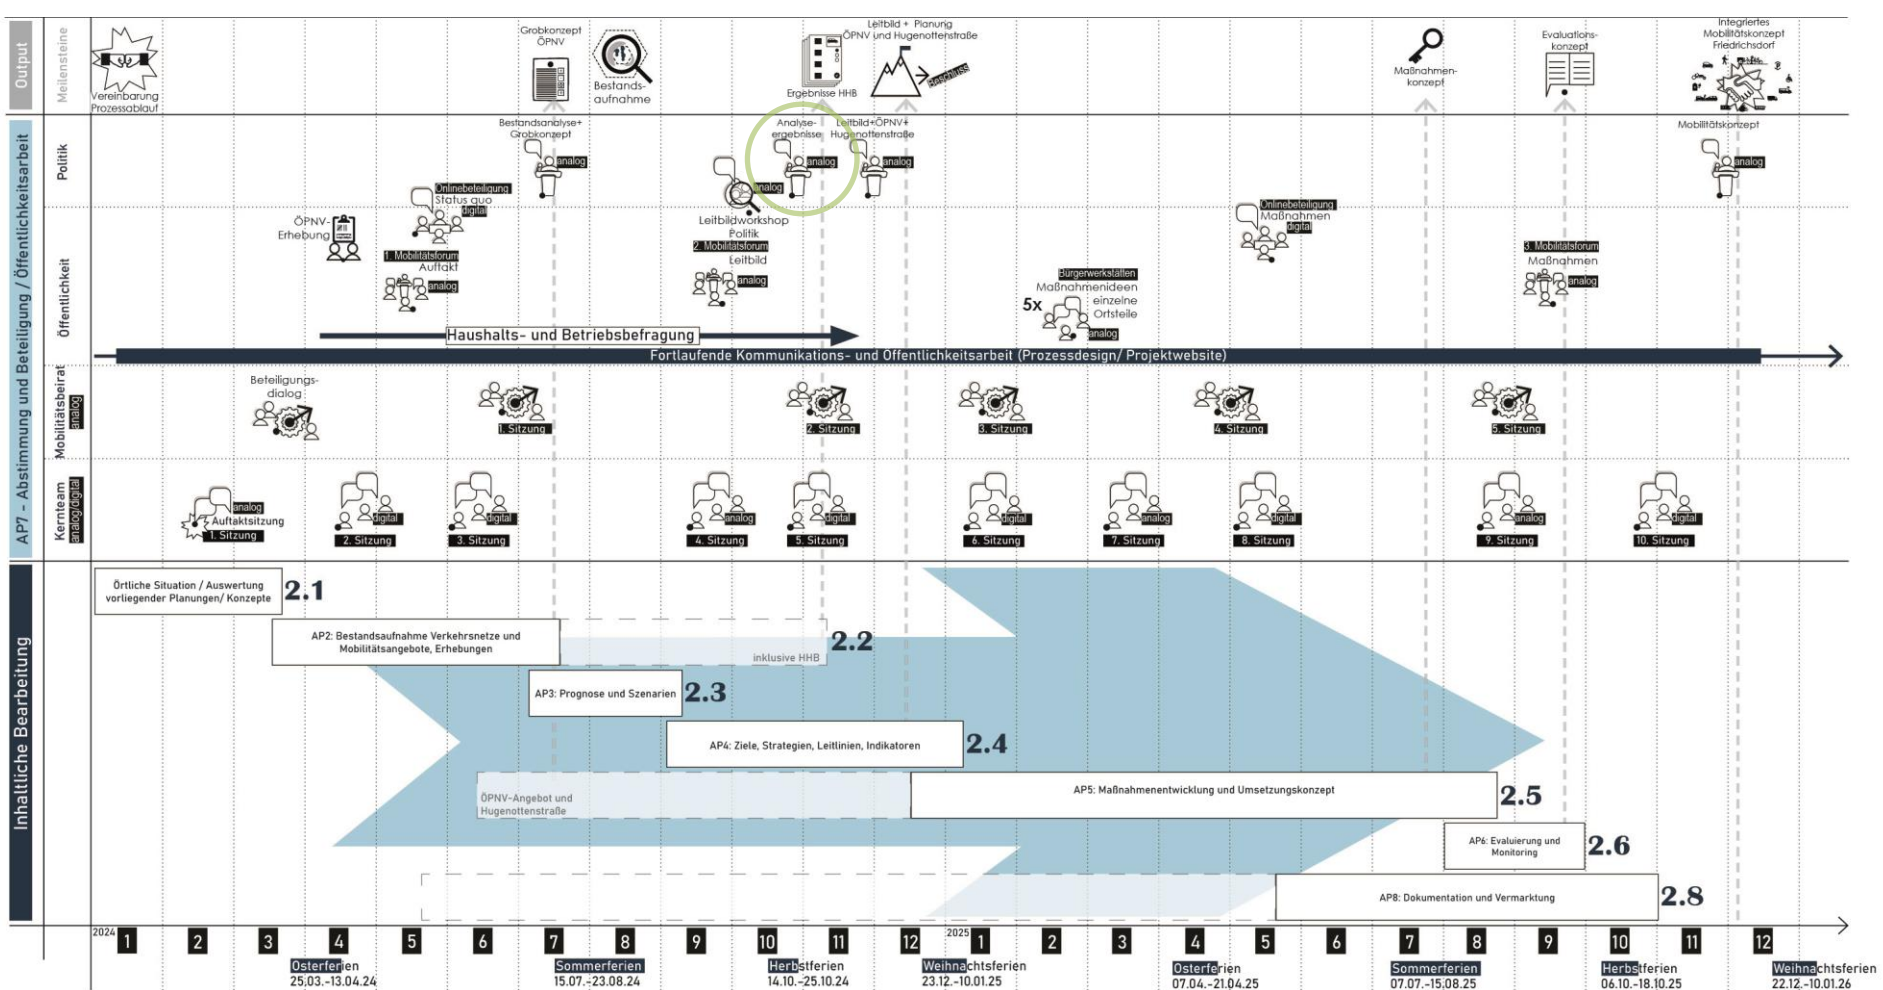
Output

Meilensteine

Vereinbarung Prozessablauf

Grobkonzept ÖPNV

Bestandsaufnahme

Ergebnisse HHB

Leitbild + Planung ÖPNV und Hugenottenstraße

Beschluss

Maßnahmenkonzept

Evaluationskonzept

Integriertes Mobilitätskonzept Friedrichsdorf

AP7 - Abstimmung und Beteiligung / Öffentlichkeitsarbeit

Politik

Bestandsanalyse+ Grobkonzept

analog

Analyseergebnisse

analog

Leitbild+ÖPNV+ Hugenottenstraße

analog

analog

Mobilitätskonzept

analog

Öffentlichkeit

ÖPNV-Erhebung

Onlinebeteiligung Status quo digital

1. Mobilitätsforum Auftakt

analog

Leitbildworkshop Politik

2. Mobilitätsforum Leitbild

analog

Bürgerwerkstätten Maßnahmenideen einzelne Ortsteile

5x

analog

Onlinebeteiligung Maßnahmen digital

3. Mobilitätsforum Maßnahmen

analog

Haushalts- und Betriebsbefragung

Fortlaufende Kommunikations- und Öffentlichkeitsarbeit (Prozessdesign/ Projektwebsite)

Mobilitätsbeirat analog

Beteiligungsdialog

1. Sitzung

2. Sitzung

3. Sitzung

4. Sitzung

5. Sitzung

Kernteam analog/digital

analog Auftaktsitzung 1. Sitzung

digital 2. Sitzung

digital 3. Sitzung

analog 4. Sitzung

digital 5. Sitzung

digital 6. Sitzung

analog 7. Sitzung

digital 8. Sitzung

analog 9. Sitzung

digital 10. Sitzung

Inhaltliche Bearbeitung

Örtliche Situation / Auswertung vorliegender Planungen/ Konzepte

2.1

AP2: Bestandsaufnahme Verkehrsnetze und Mobilitätsangebote, Erhebungen

inklusive HHB

2.2

AP3: Prognose und Szenarien

2.3

AP4: Ziele, Strategien, Leitlinien, Indikatoren

2.4

ÖPNV-Angebot und Hugenottenstraße

AP5: Maßnahmenentwicklung und Umsetzungskonzept

2.5

AP6: Evaluierung und Monitoring

2.6

AP8: Dokumentation und Vermarktung

2.8

2024 1 2 3 4 5 6 7 8 9 10 11 12 2025 1 2 3 4 5 6 7 8 9 10 11 12

Osterferien 25.03.-13.04.24

Sommerferien 15.07.-23.08.24

Herbstferien 14.10.-25.10.24

Weihnachtsferien 23.12.-10.01.25

Osterferien 07.04.-21.04.25

Sommerferien 07.07.-15.08.25

Herbstferien 06.10.-18.10.25

Weihnachtsferien 22.12.-10.01.26